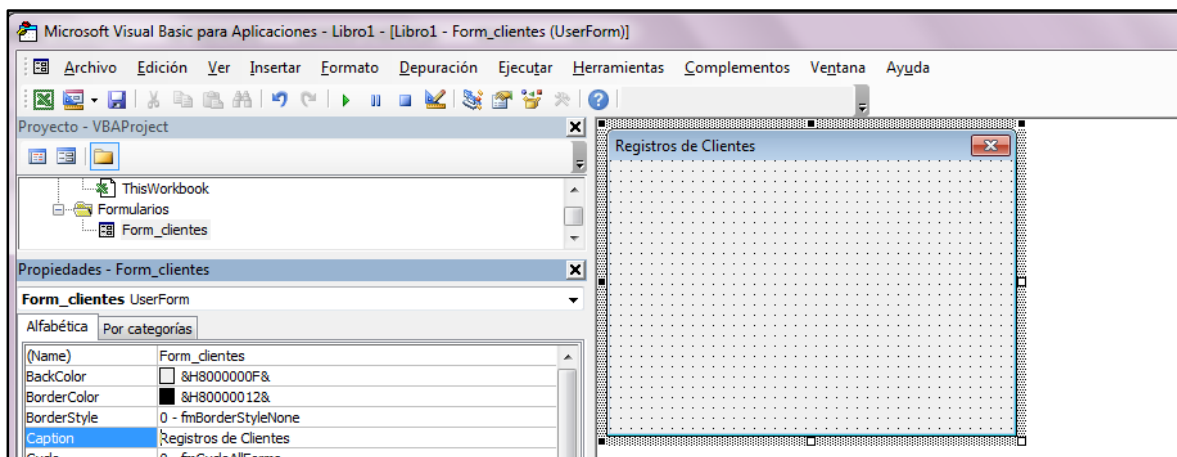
Microsoft Visual Basic para Aplicaciones - Libro1 - [Libro1 - Form_clientes (UserForm)]

Archivo Edición Ver Insertar Formato Depuración Ejecutar Herramientas Complementos Ventana Ayuda

Proyecto - VBAProject

ThisWorkbook
Formularios
Form_clientes

Propiedades - Form_clientes

Form_clientes UserForm

Alfabética Por categorías

| | |
|---|---|
| (Name) | Form_clientes |
| BackColor | &H8000000F& |
| BorderColor | &H80000012& |
| BorderStyle | 0 - fmBorderStyleNone |
| Caption | Registros de Clientes |
| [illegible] | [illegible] |

Registros de Clientes